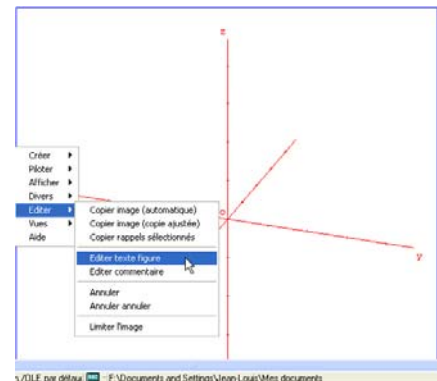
z

o

y

Créer
Piloter
Afficher
Divers
Editer
Vues
Aide

Copier image (automatique)
Copier image (copie ajustée)
Copier rappels sélectionnés

Editer texte figure
Editer commentaire

Annuler
Annuler annuler

Limiter l'image

s./OLE par défaut F:\Documents and Settings\Jean-Louis\Mes documents